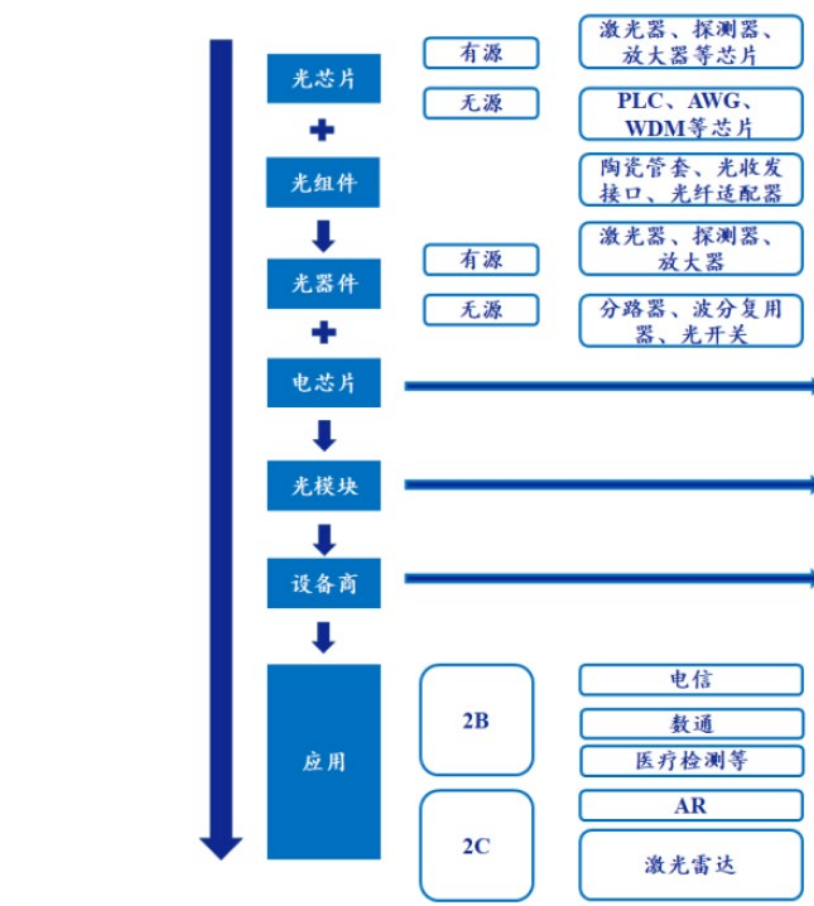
光芯片

有源

激光器、探测器、放大器等芯片

无源

PLC、AWG、WDM等芯片

+

光组件

陶瓷管套、光收发接口、光纤适配器

光器件

有源

激光器、探测器、放大器

无源

分路器、波分复用器、光开关

+

电芯片

光模块

设备商

应用

2B

电信

数通

医疗检测等

2C

AR

激光雷达